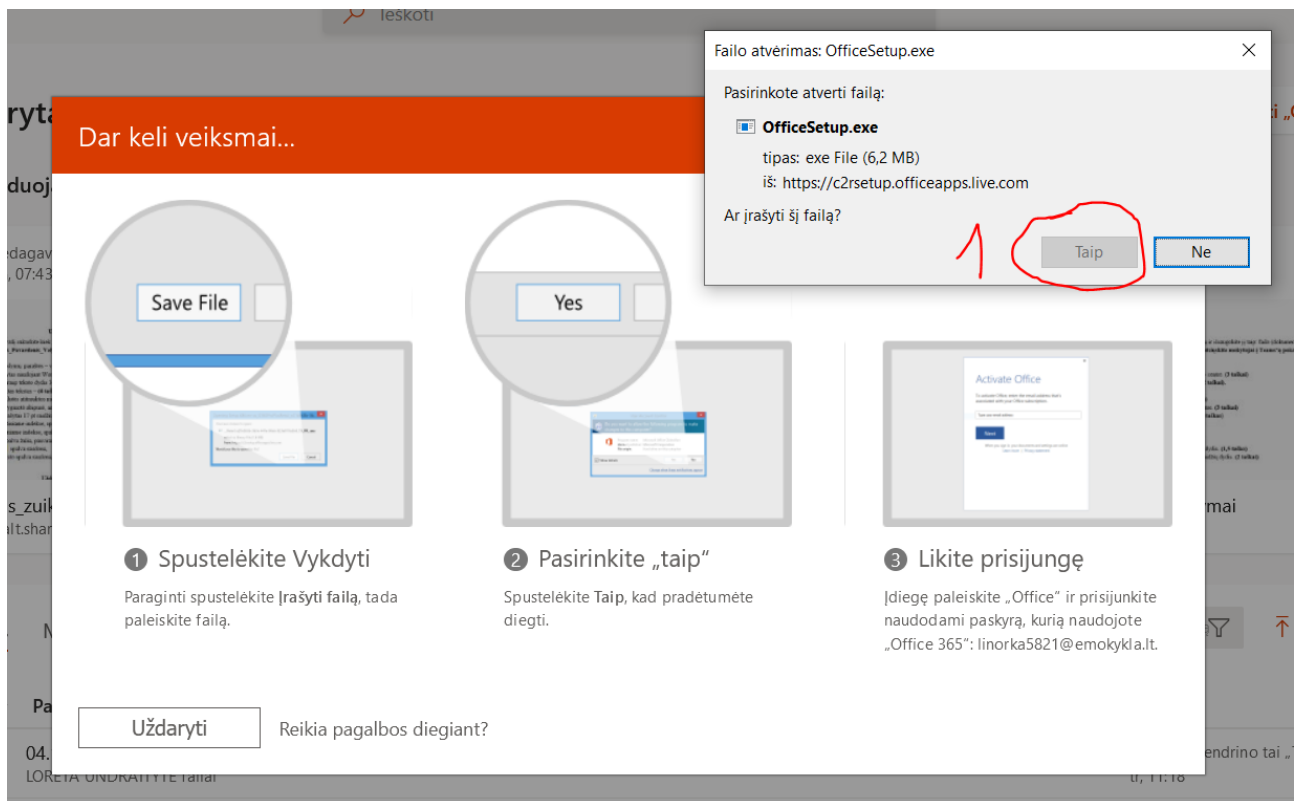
Ieškoti

Failo atvėrimas: OfficeSetup.exe

Pasirinkote atverti failą:

OfficeSetup.exe

tipas: exe File (6,2 MB)

iš: https://c2rsetup.officeapps.live.com

Ar įrašyti šį failą?

1

Taip

Ne

Dar keli veiksmai...

Save File

Yes

Activate Office

1 Spustelėkite Vykdyti

Paraginti spustelėkite Įrašyti failą, tada paleiskite failą.

2 Pasirinkite „taip"

Spustelėkite Taip, kad pradėtumėte diegti.

3 Likite prisijungę

Įdiegę paleiskite „Office" ir prisijunkite naudodami paskyrą, kurią naudojote „Office 365": linorka5821@emokykla.lt.

Uždaryti

Reikia pagalbos diegiant?

ryta

duoja

edagav

, 07:43

s_zuik

lt.shar

mai

N

Pa

04.

LORETA ONDRAITYTE failai

endrino tai „

tr, 11:18